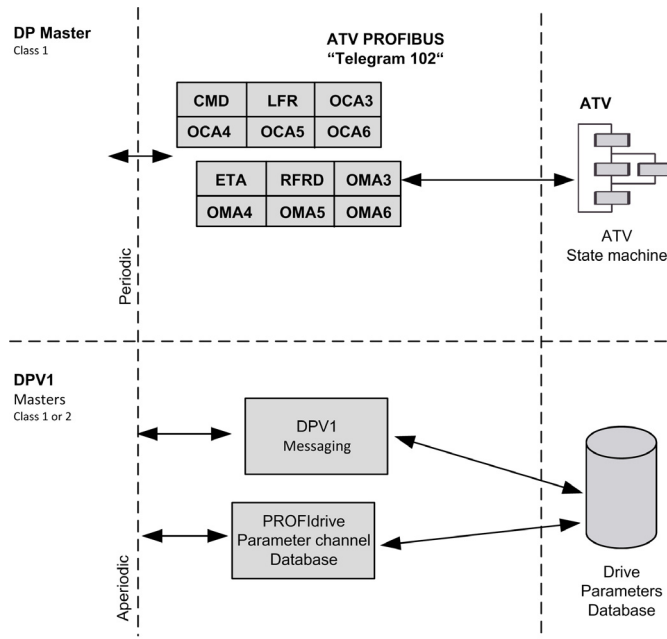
DP Master
Class 1

ATV PROFIBUS
"Telegram 102"

| CMD | LFR | OCA3 |
|---|---|---|
| OCA4 | OCA5 | OCA6 |

| ETA | RFRD | OMA3 |
|---|---|---|
| OMA4 | OMA5 | OMA6 |

ATV

ATV
State machine

Periodic

DPV1
Masters
Class 1 or 2

DPV1
Messaging

PROFIdrive
Parameter channel
Database

Aperiodic

Drive
Parameters
Database